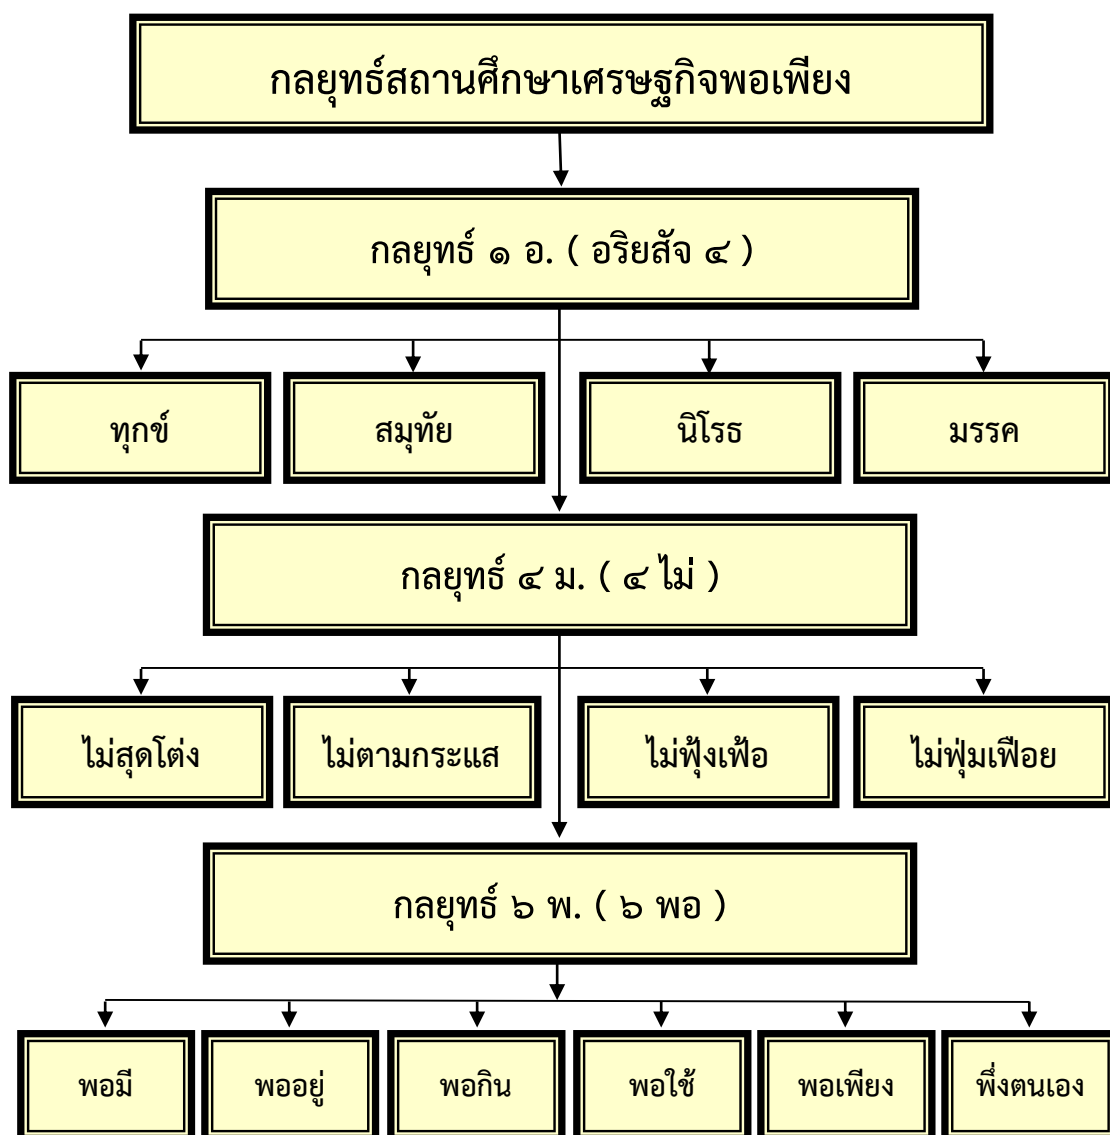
กลยุทธ์สถานศึกษาเศรษฐกิจพอเพียง

กลยุทธ์ ๑ อ. ( อริยสัจ ๔ )

ทุกข์

สมุทัย

นิโรธ

มรรค

กลยุทธ์ ๔ ม. ( ๔ ไม่ )

ไม่สุดโต่ง

ไม่ตามกระแส

ไม่ฟุ้งเฟ้อ

ไม่ฟุ่มเฟือย

กลยุทธ์ ๖ พ. ( ๖ พอ )

พอมี

พออยู่

พอกิน

พอใช้

พอเพียง

พึ่งตนเอง